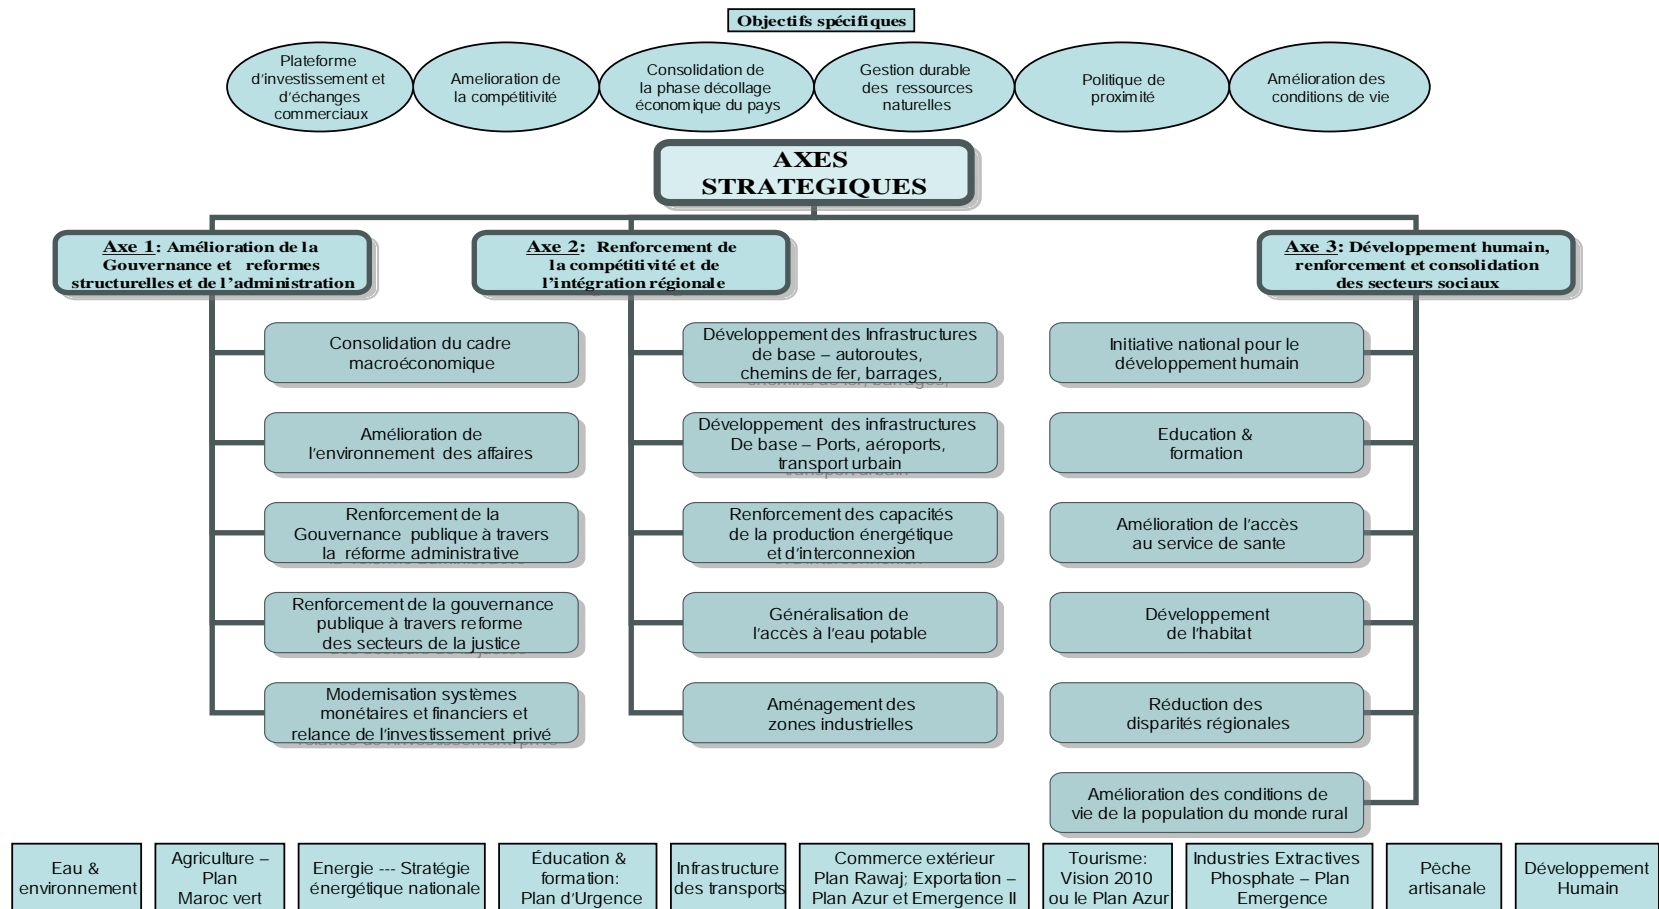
Objectifs spécifiques

Plateforme d'investissement et d'échanges commerciaux

Amelioration de la compétitivité

Consolidation de la phase décollage économique du pays

Gestion durable des ressources naturelles

Politique de proximité

Amélioration des conditions de vie

AXES STRATEGIQUES

Axe 1: Amélioration de la Gouvernance et reformes structurelles et de l'administration

Axe 2: Renforcement de la compétitivité et de l'intégration régionale

Axe 3: Développement humain, renforcement et consolidation des secteurs sociaux

Consolidation du cadre macroéconomique

Amélioration de l'environnement des affaires

Renforcement de la Gouvernance publique à travers la réforme administrative

Renforcement de la gouvernance publique à travers reforme des secteurs de la justice

Modernisation systèmes monétaires et financiers et relance de l'investissement privé

Développement des Infrastructures de base – autoroutes, chemins de fer, barrages,

Développement des infrastructures De base – Ports, aéroports, transport urbain

Renforcement des capacités de la production énergétique et d'interconnexion

Généralisation de l'accès à l'eau potable

Aménagement des zones industrielles

Initiative national pour le développement humain

Education & formation

Amélioration de l'accès au service de sante

Développement de l'habitat

Réduction des disparités régionales

Amélioration des conditions de vie de la population du monde rural

Eau & environnement

Agriculture – Plan Maroc vert

Energie --- Stratégie énergétique nationale

Éducation & formation: Plan d'Urgence

Infrastructure des transports

Commerce extérieur Plan Rawaj; Exportation – Plan Azur et Emergence II

Tourisme: Vision 2010 ou le Plan Azur

Industries Extractives Phosphate – Plan Emergence

Pêche artisanale

Développement Humain